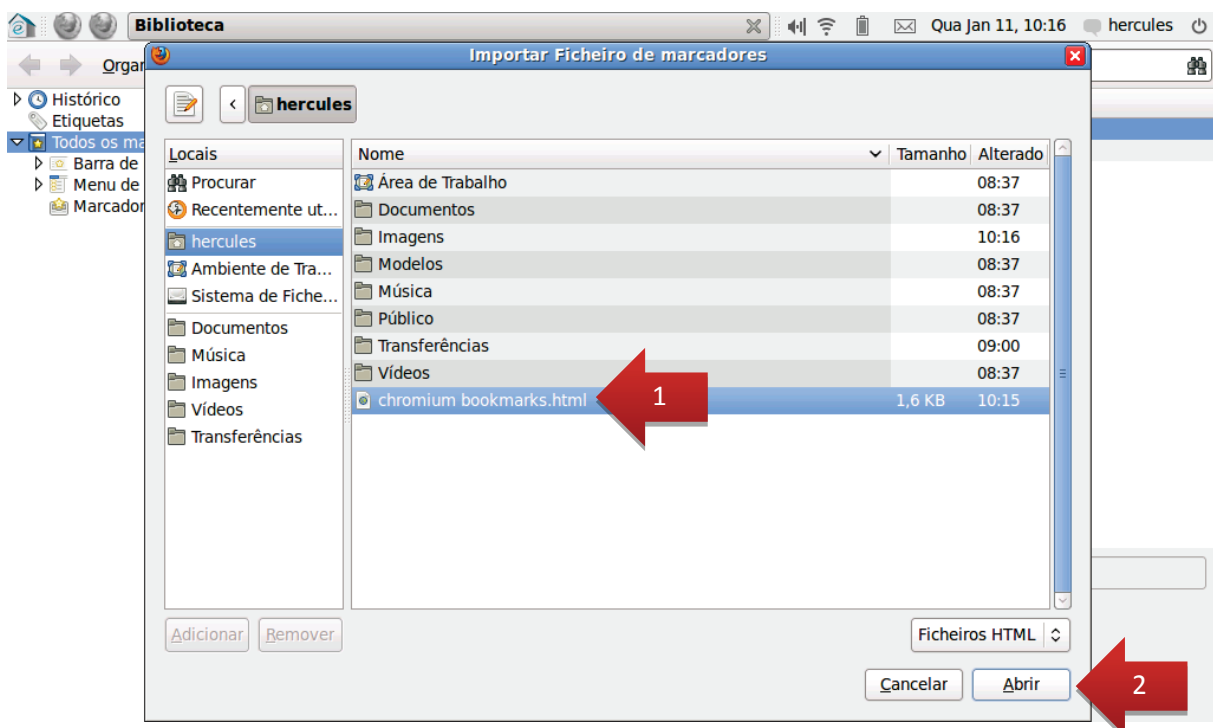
Biblioteca

Qua Jan 11, 10:16 hercules

Organ

Histórico
Etiquetas
Todos os ma
Barra de
Menu de
Marcador

Importar Ficheiro de marcadores

hercules

Locais
Procurar
Recentemente ut...
hercules
Ambiente de Tra...
Sistema de Fiche...
Documentos
Música
Imagens
Vídeos
Transferências

| Nome | Tamanho | Alterado |
|---|---|---|
| Área de Trabalho | | 08:37 |
| Documentos | | 08:37 |
| Imagens | | 10:16 |
| Modelos | | 08:37 |
| Música | | 08:37 |
| Público | | 08:37 |
| Transferências | | 09:00 |
| Vídeos | | 08:37 |
| chromium bookmarks.html | 1,6 KB | 10:15 |

1

Adicionar Remover

Ficheiros HTML

Cancelar Abrir

2